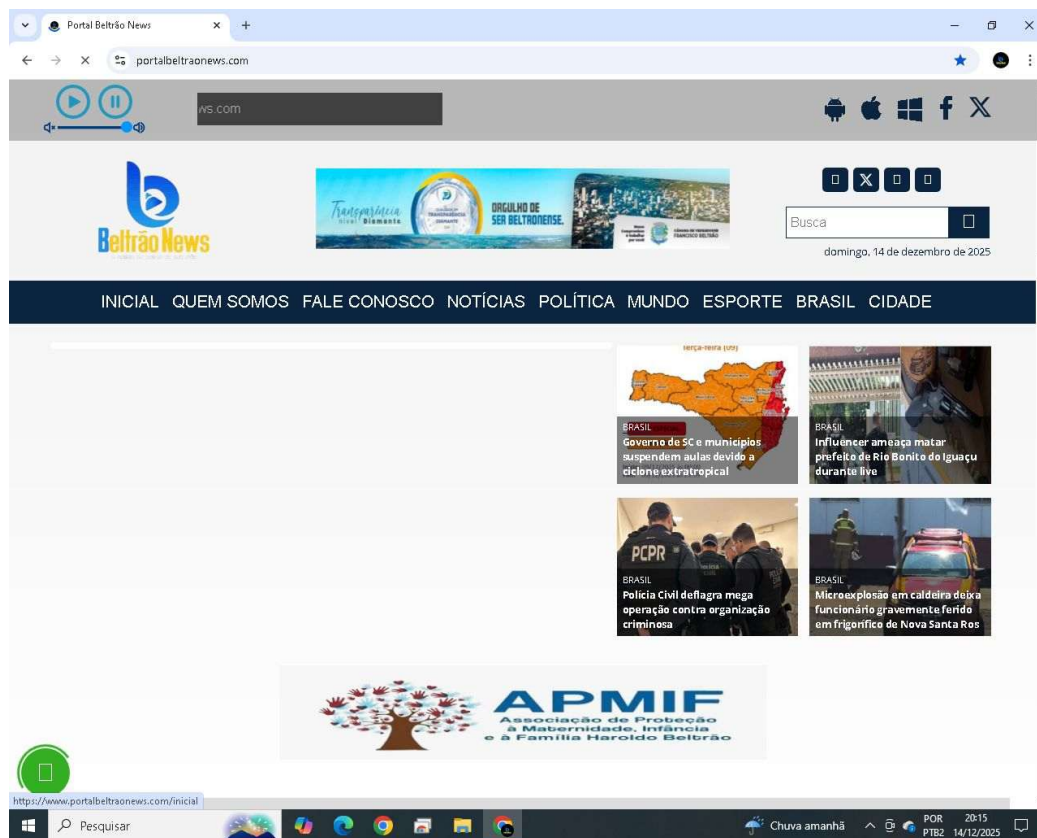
Portal Beltrão News
portalbeltraonews.com

ws.com

Beltrão News

Transparência Diamante
ORGULHO DE SER BELTRONENSE.

Busca

domingo, 14 de dezembro de 2025

INICIAL QUEM SOMOS FALE CONOSCO NOTÍCIAS POLÍTICA MUNDO ESPORTE BRASIL CIDADE

BRASIL
Governo de SC e municípios suspendem aulas devido a ciclone extratropical

BRASIL
Influencer ameaça matar prefeito de Rio Bonito do Iguaçu durante live

PCPR
BRASIL
Polícia Civil deflagra mega operação contra organização criminosa

BRASIL
Microexplosão em caldeira deixa funcionário gravemente ferido em frigorífico de Nova Santa Ros

APMIF
Associação de Proteção à Maternidade, Infância e à Família Haroldo Beltrão

https://www.portalbeltraonews.com/inicial

Pesquisar
Chuva amanhã
POR PTB2
20:15 14/12/2025